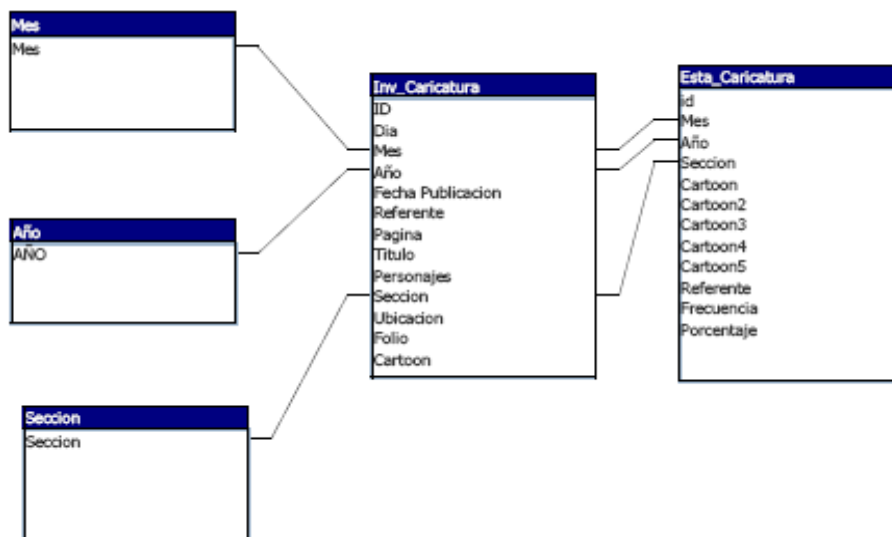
Mes
Mes

Año
AÑO

Seccion
Seccion

Inv_Caricatura
ID
Dia
Mes
Año
Fecha Publicacion
Referente
Pagina
Titulo
Personajes
Seccion
Ubicacion
Folio
Cartoon

Esta_Caricatura
id
Mes
Año
Seccion
Cartoon
Cartoon2
Cartoon3
Cartoon4
Cartoon5
Referente
Frecuencia
Porcentaje